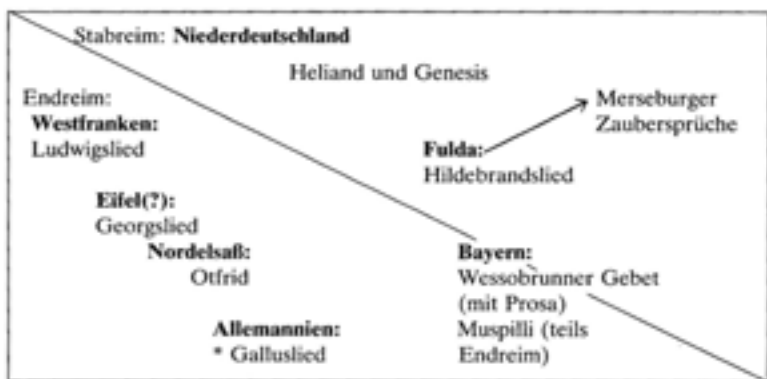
Stabreim: **Niederdeutschland**

Heliand und Genesis

Endreim:

**Westfranken:**
Ludwigslied

**Fulda:**
Hildebrandslied

Merseburger Zaubersprüche

**Eifel(?):**
Georgslied

**Nordelsaß:**
Otfrid

**Bayern:**
Wessobrunner Gebet (mit Prosa)
Muspilli (teils Endreim)

**Allemannien:**
* Galluslied